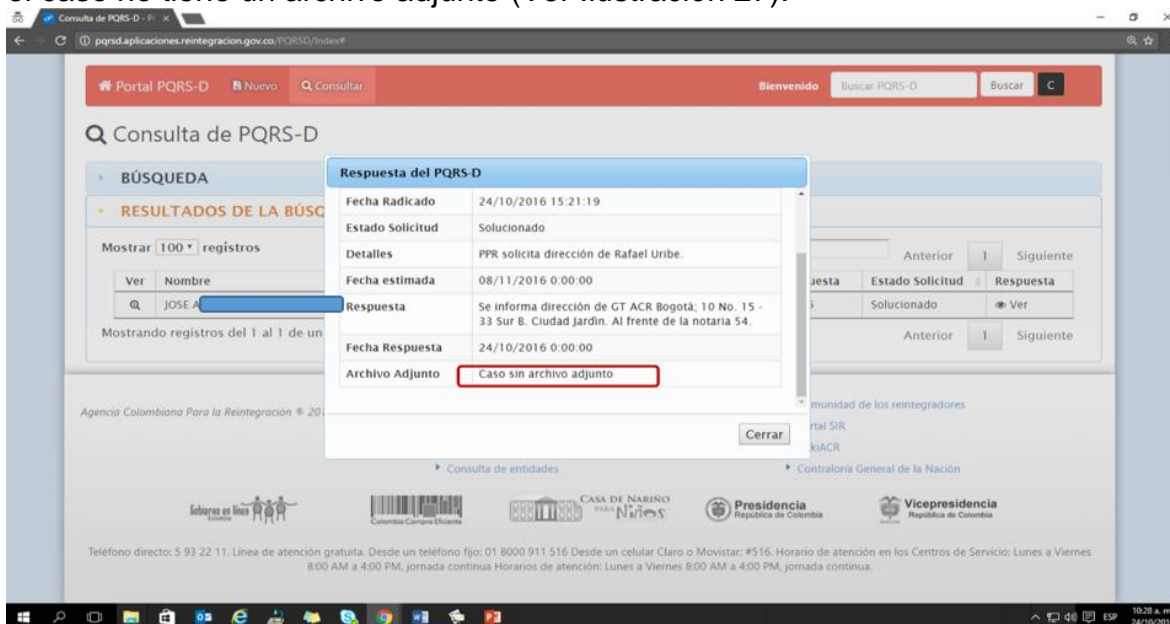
el caso no tiene un archivo adjunto (Ver Ilustración 27).

Consulta de PQRS-D - P ×

pqrsd.aplicaciones.reintegracion.gov.co/PQRSD/Index#

Portal PQRS-D  Nuevo  Consultar  Bienvenido  Buscar PQRS-D  Buscar  C

Consulta de PQRS-D

BÚSQUEDA

RESULTADOS DE LA BÚSQ

Mostrar 100 registros

Anterior 1 Siguiente

| Ver | Nombre | uesta | Estado Solicitud | Respuesta |
|---|---|---|---|---|
| | JOSE A | | Solucionado | Ver |

Mostrando registros del 1 al 1 de un

Anterior 1 Siguiente

Respuesta del PQRS-D

| | |
|---|---|
| Fecha Radicado | 24/10/2016 15:21:19 |
| Estado Solicitud | Solucionado |
| Detalles | PPR solicita dirección de Rafael Uribe. |
| Fecha estimada | 08/11/2016 0:00:00 |
| Respuesta | Se informa dirección de GT ACR Bogotá; 10 No. 15 - 33 Sur B. Ciudad Jardín. Al frente de la notaria 54. |
| Fecha Respuesta | 24/10/2016 0:00:00 |
| Archivo Adjunto | Caso sin archivo adjunto |

Cerrar

Agencia Colombiana Para la Reintegración © 20

munidad de los reintegradores

rtal SIR

kiACR

Consulta de entidades

Contraloría General de la Nación

Gobierno en línea

Colombia Compra Eficiente

CASA DE NARIÑO PARA NIÑOS

Presidencia República de Colombia

Vicepresidencia República de Colombia

Teléfono directo: 5 93 22 11. Línea de atención gratuita. Desde un teléfono fijo: 01 8000 911 516 Desde un celular Claro o Movistar: #516. Horario de atención en los Centros de Servicio: Lunes a Viernes 8:00 AM a 4:00 PM, jornada continua Horarios de atención: Lunes a Viernes 8:00 AM a 4:00 PM, jornada continua.

ESP 10:28 a. m. 24/10/201